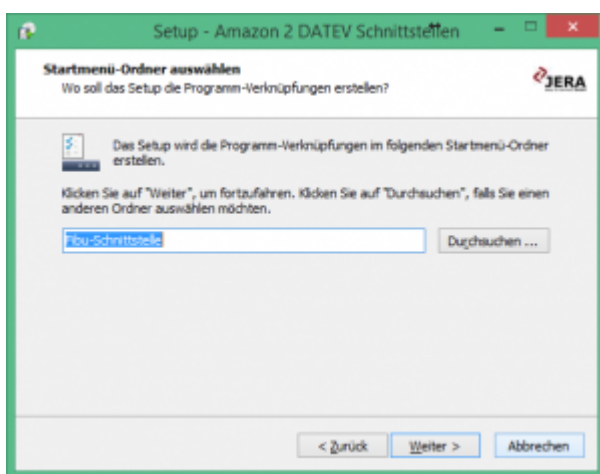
Setup - Amazon 2 DATEV Schnittstellen

Startmenü-Ordner auswählen
Wo soll das Setup die Programm-Verknüpfungen erstellen?

JERA

Das Setup wird die Programm-Verknüpfungen im folgenden Startmenü-Ordner erstellen.

Klicken Sie auf "Weiter", um fortzufahren. Klicken Sie auf "Durchsuchen", falls Sie einen anderen Ordner auswählen möchten.

Fibu-Schnittstelle

Durchsuchen ...

< Zurück

Weiter >

Abbrechen